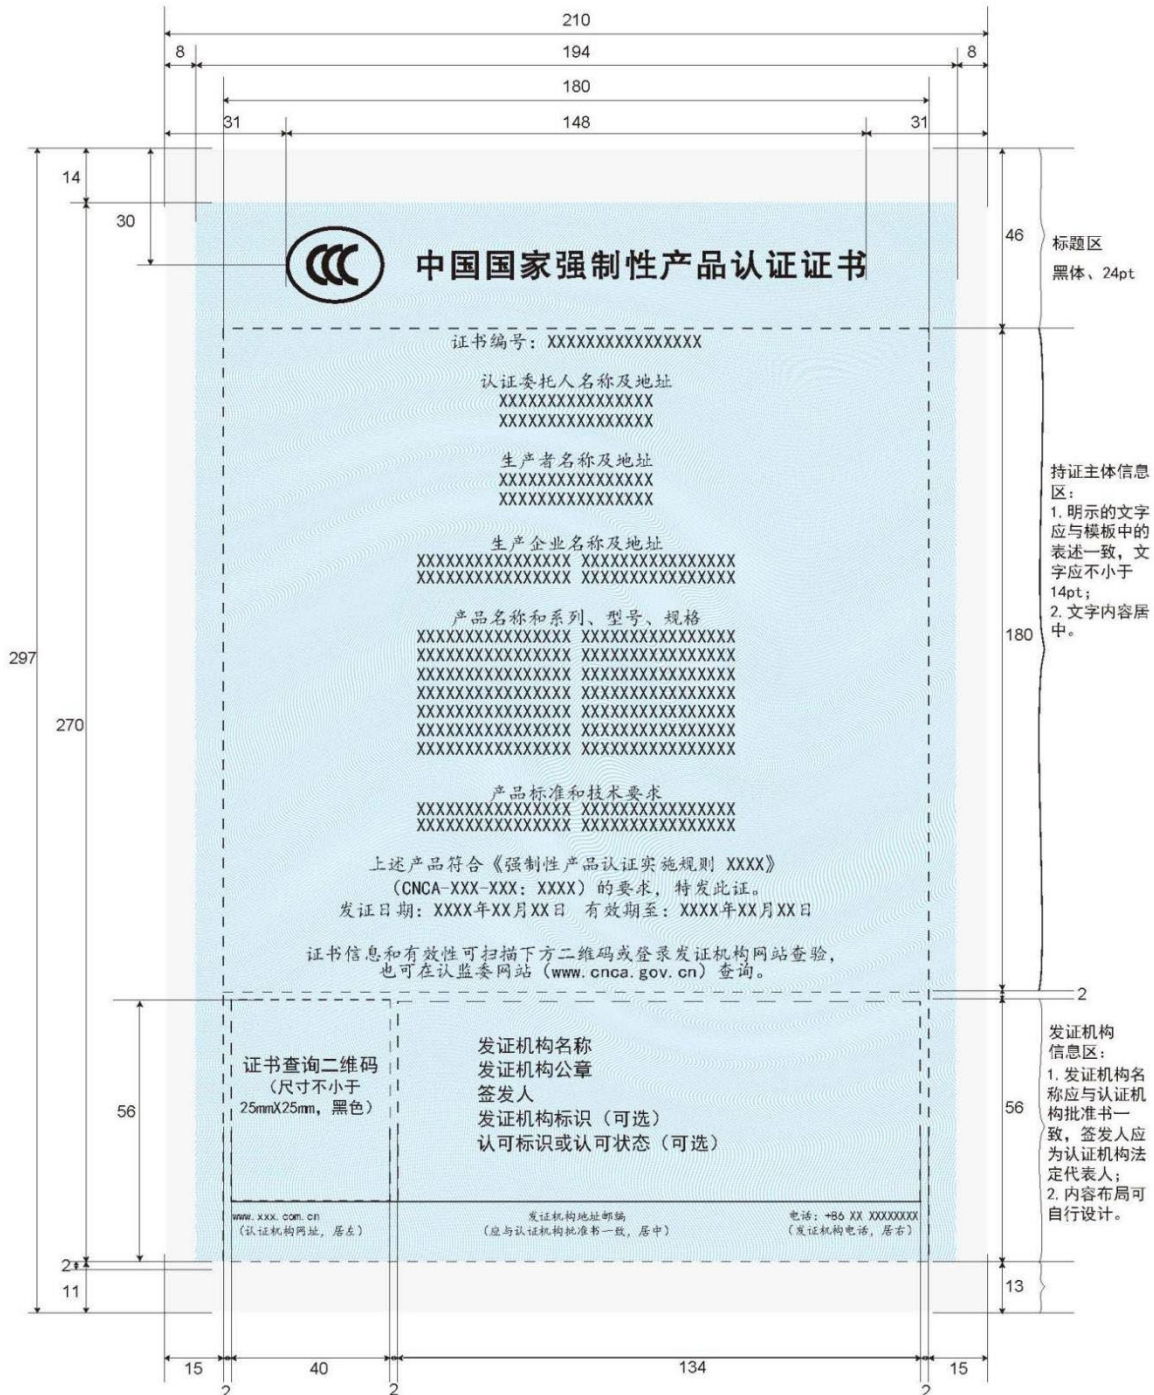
210
8
194
8
180
31
148
31
14
30
CCC
中国国家强制性产品认证证书
46
标题区
黑体、24pt

证书编号：XXXXXXXXXXXXXXXX

认证委托人名称及地址
XXXXXXXXXXXXXXXX
XXXXXXXXXXXXXXXX

生产者名称及地址
XXXXXXXXXXXXXXXX
XXXXXXXXXXXXXXXX

生产企业名称及地址
XXXXXXXXXXXXXXXX XXXXXXXXXXXXXXXX
XXXXXXXXXXXXXXXX XXXXXXXXXXXXXXXX

产品名称和系列、型号、规格
XXXXXXXXXXXXXXXX XXXXXXXXXXXXXXXX
XXXXXXXXXXXXXXXX XXXXXXXXXXXXXXXX
XXXXXXXXXXXXXXXX XXXXXXXXXXXXXXXX
XXXXXXXXXXXXXXXX XXXXXXXXXXXXXXXX
XXXXXXXXXXXXXXXX XXXXXXXXXXXXXXXX
XXXXXXXXXXXXXXXX XXXXXXXXXXXXXXXX
XXXXXXXXXXXXXXXX XXXXXXXXXXXXXXXX

产品标准和技术要求
XXXXXXXXXXXXXXXX XXXXXXXXXXXXXXXX
XXXXXXXXXXXXXXXX XXXXXXXXXXXXXXXX

上述产品符合《强制性产品认证实施规则 XXXX》
(CNCA-XXX-XXX：XXXX）的要求，特发此证。
发证日期：XXXX年XX月XX日 有效期至：XXXX年XX月XX日

证书信息和有效性可扫描下方二维码或登录发证机构网站查验，
也可在认监委网站（www.cnca.gov.cn）查询。

持证主体信息区：
1. 明示的文字应与模板中的表述一致，文字应不小于14pt；
2. 文字内容居中。
180
297
270
2
56
证书查询二维码
（尺寸不小于25mmX25mm，黑色）
发证机构名称
发证机构公章
签发人
发证机构标识（可选）
认可标识或认可状态（可选）
56
发证机构信息区：
1. 发证机构名称应与认证机构批准书一致，签发人应为认证机构法定代表人；
2. 内容布局可自行设计。
www.xxx.com.cn
（认证机构网址，居左）
发证机构地址邮编
（应与认证机构批准书一致，居中）
电话：+86 XX XXXXXXXX
（发证机构电话，居右）
2
11
13
15
40
134
15
2
2
2